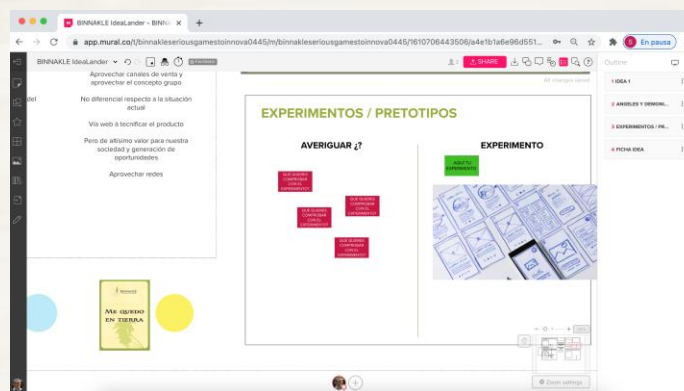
BINNAKLE IdeaLander - BINN ×

app.mural.co/t/binnakleseriousgamestoinnova0445/m/binnakleseriousgamestoinnova0445/1610706443506/a4e1b1a6e96d551...

En pausa

BINNAKLE IdeaLander

SHARE

All changes saved

Outline

1 IDEA 1

2 ANGELES Y DEMONI...

3 EXPERIMENTOS / PR...

4 FICHA IDEA

Aprovechar canales de venta y aprovechar el concepto grupo

del

No diferencial respecto a la situación actual

Vía web ó tecnificar el producto

Pero de altísimo valor para nuestra sociedad y generación de oportunidades

Aprovechar redes

EXPERIMENTOS / PRETOTIPOS

AVERIGUAR ¿?

EXPERIMENTO

QUE QUIERO COMPROBAR CON EL EXPERIMENTO?

QUE QUIERO COMPROBAR CON EL EXPERIMENTO?

QUE QUIERO COMPROBAR CON EL EXPERIMENTO?

QUE QUIERO COMPROBAR CON EL EXPERIMENTO?

AQUÍ TU EXPERIMENTO

Me quedo en tierra

Zoom settings